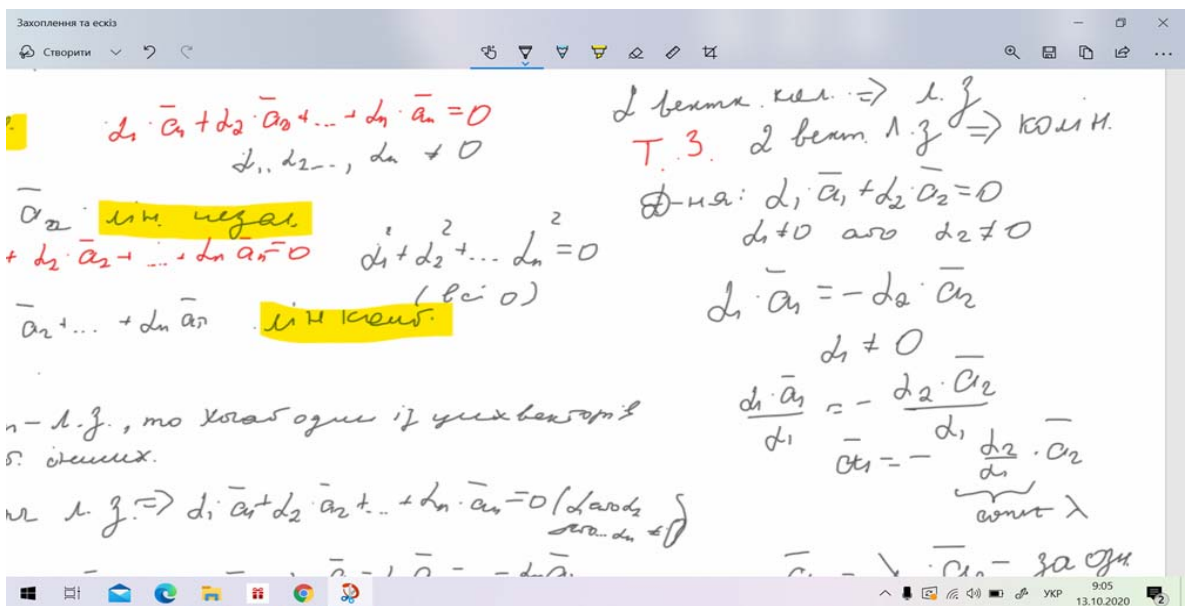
Захоплення та ескіз

Створити

$\alpha_1 \cdot \bar{a}_1 + \alpha_2 \cdot \bar{a}_2 + \ldots + \alpha_n \cdot \bar{a}_n = 0$

$\alpha_1, \alpha_2, \ldots, \alpha_n \neq 0$

$\bar{a}_2$ лін. незал.

$+ \alpha_2 \cdot \bar{a}_2 + \ldots + \alpha_n \bar{a}_n = 0$ $\alpha_1^2 + \alpha_2^2 + \ldots \alpha_n^2 = 0$

(всі 0)

$\bar{a}_2 + \ldots + \alpha_n \bar{a}_n$ лін комб.

n – л. з., то хоча б один із цих векторів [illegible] інших.

л. з. $\Rightarrow \alpha_1 \bar{a}_1 + \alpha_2 \bar{a}_2 + \ldots + \alpha_n \cdot \bar{a}_n = 0$ ($\alpha_1, \alpha_2, \ldots \alpha_n \neq 0$)

2 вектор. кол. $\Rightarrow$ л. з.

Т. 3. 2 вект. л. з. $\Rightarrow$ колін.

Д-ня: $\alpha_1 \bar{a}_1 + \alpha_2 \bar{a}_2 = 0$

$\alpha_1 \neq 0$ або $\alpha_2 \neq 0$

$\alpha_1 \cdot \bar{a}_1 = -\alpha_2 \cdot \bar{a}_2$

$\alpha_1 \neq 0$

$\frac{\alpha_1 \cdot \bar{a}_1}{\alpha_1} = -\frac{\alpha_2 \cdot \bar{a}_2}{\alpha_1}$

$\bar{a}_1 = -\frac{\alpha_2}{\alpha_1} \cdot \bar{a}_2$

конст $\lambda$

$\bar{a}_1 = \lambda \cdot \bar{a}_2$ – за оз.

УКР 9:05 13.10.2020